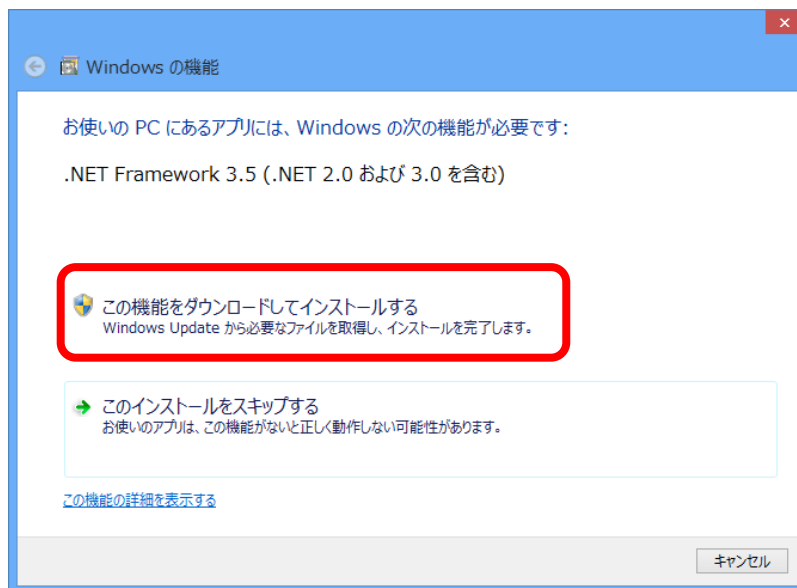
Windows の機能

お使いの PC にあるアプリには、Windows の次の機能が必要です:

.NET Framework 3.5 (.NET 2.0 および 3.0 を含む)

この機能をダウンロードしてインストールする
Windows Update から必要なファイルを取得し、インストールを完了します。

このインストールをスキップする
お使いのアプリは、この機能がないと正しく動作しない可能性があります。

この機能の詳細を表示する

キャンセル